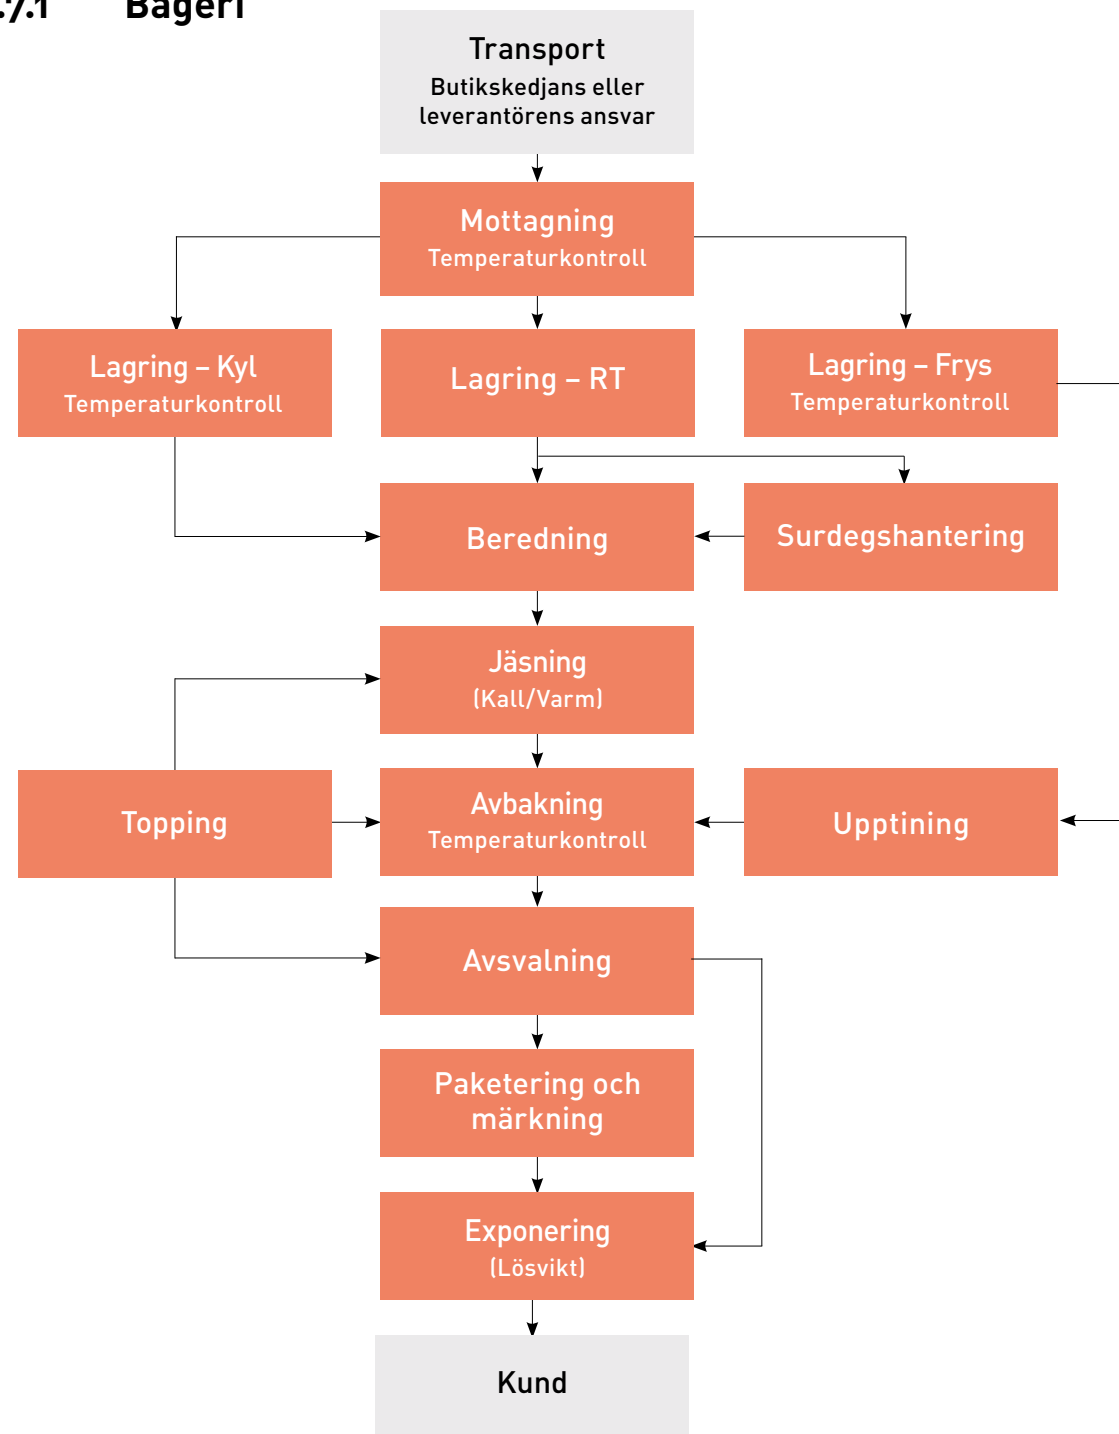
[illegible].7.1 Bageri

Transport
Butikskedjans eller leverantörens ansvar

Mottagning
Temperaturkontroll

Lagring – Kyl
Temperaturkontroll

Lagring – RT

Lagring – Frys
Temperaturkontroll

Beredning

Surdegshantering

Jäsning
(Kall/Varm)

Topping

Avbakning
Temperaturkontroll

Upptining

Avsvalning

Paketering och märkning

Exponering
(Lösvikt)

Kund